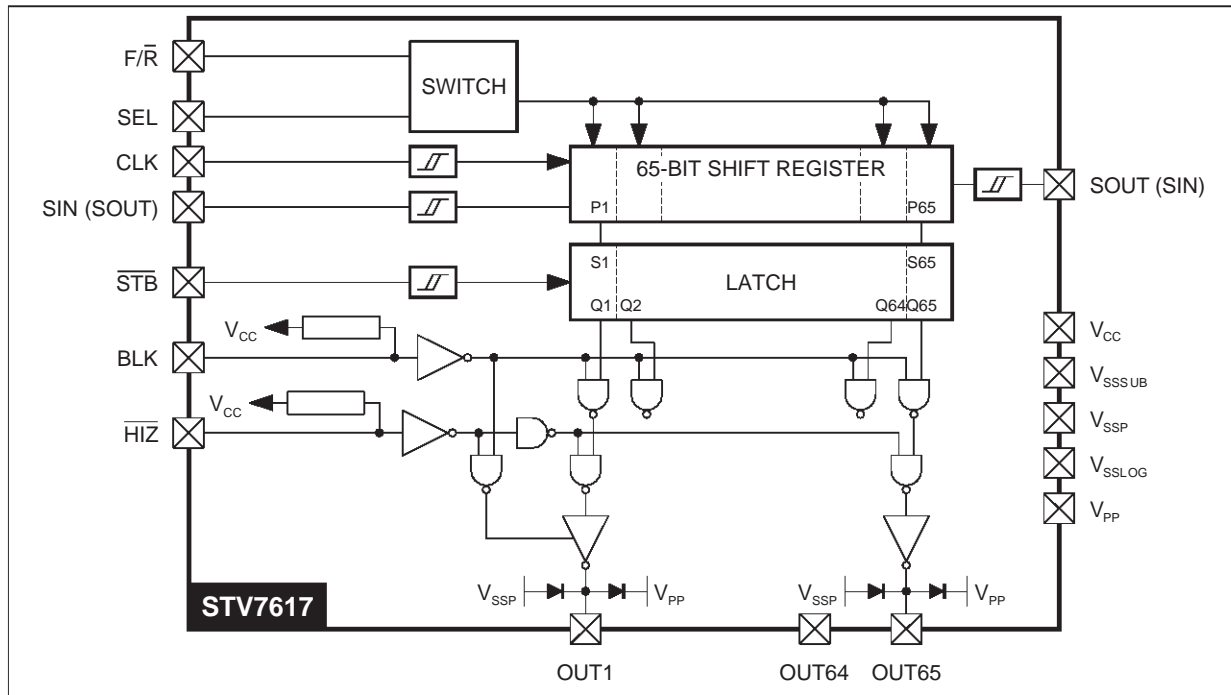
F/$\overline{R}$

SEL

CLK

SIN (SOUT)

$\overline{STB}$

BLK

$\overline{HIZ}$

SWITCH

65-BIT SHIFT REGISTER

P1

P65

SOUT (SIN)

S1

S65

LATCH

Q1 Q2

Q64 Q65

$V_{CC}$

$V_{CC}$

$V_{CC}$

$V_{SSSUB}$

$V_{SSP}$

$V_{SSLOG}$

$V_{PP}$

$V_{SSP}$

$V_{PP}$

$V_{SSP}$

$V_{PP}$

STV7617

OUT1

OUT64

OUT65